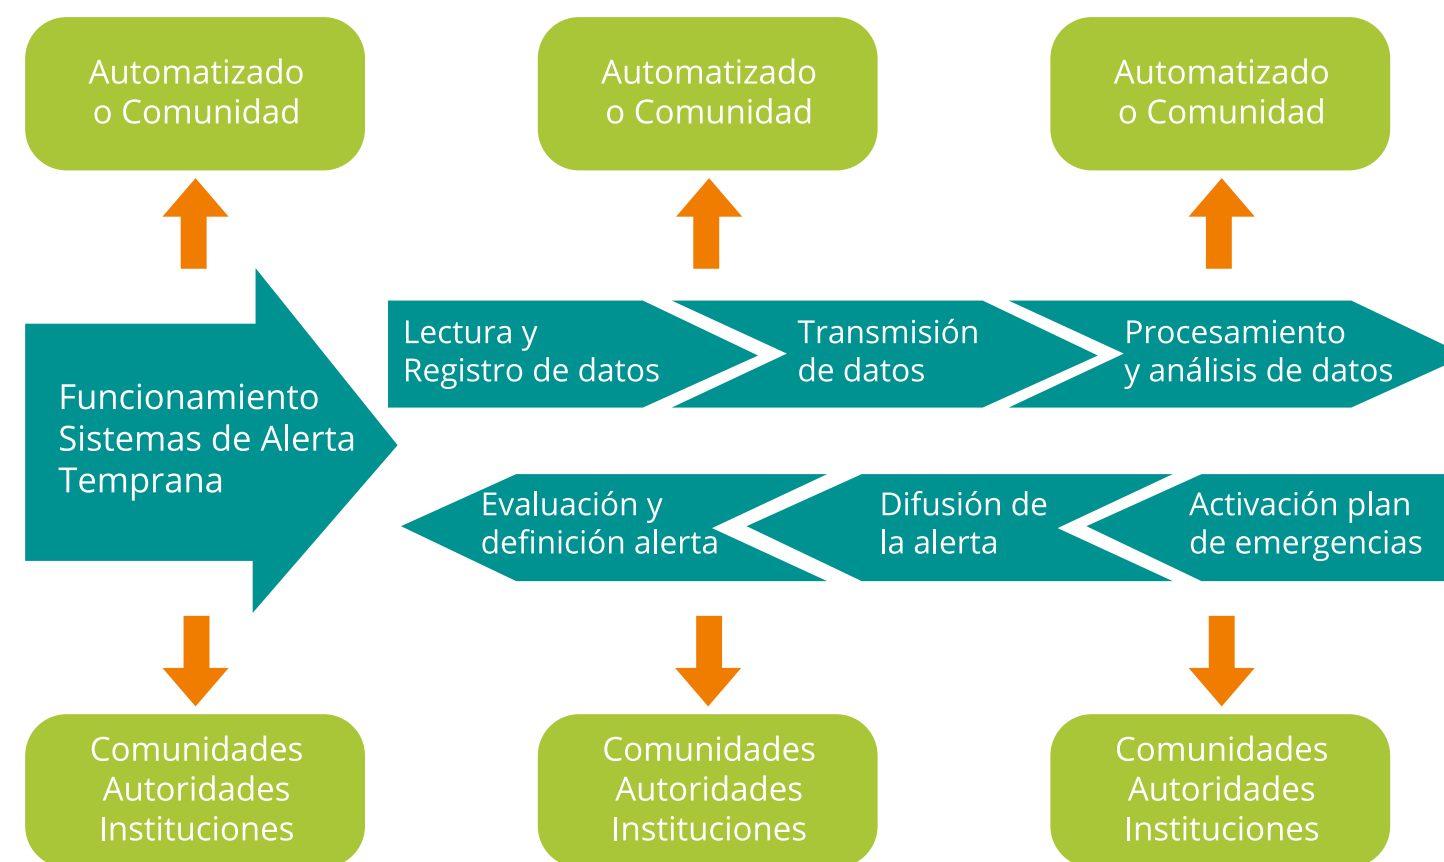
Automatizado o Comunidad

Automatizado o Comunidad

Automatizado o Comunidad

Funcionamiento Sistemas de Alerta Temprana

Lectura y Registro de datos

Transmisión de datos

Procesamiento y análisis de datos

Evaluación y definición alerta

Difusión de la alerta

Activación plan de emergencias

Comunidades Autoridades Instituciones

Comunidades Autoridades Instituciones

Comunidades Autoridades Instituciones